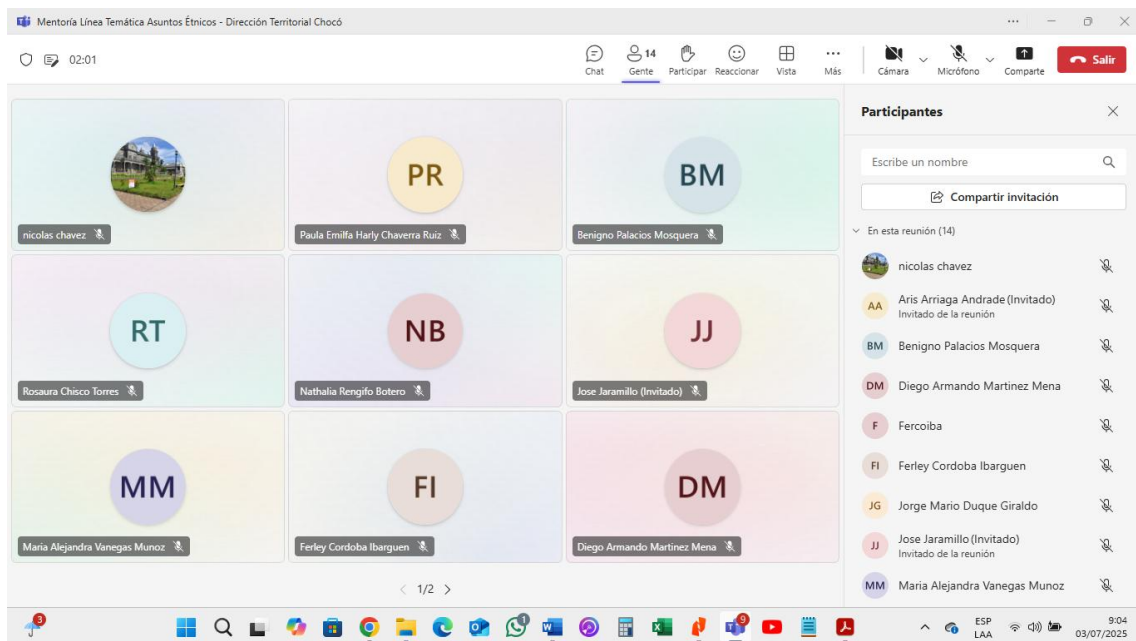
Mentoría Línea Temática Asuntos Étnicos - Dirección Territorial Chocó

02:01

Chat Gente 14 Participar Reaccionar Vista Más Cámara Micrófono Comparte Salir

nicolas chavez

PR
Paula Emilfa Harly Chaverra Ruiz

BM
Benigno Palacios Mosquera

RT
Rosaura Chisco Torres

NB
Nathalia Rengifo Botero

JJ
Jose Jaramillo (Invitado)

MM
Maria Alejandra Vanegas Munoz

FI
Ferley Cordoba Ibarguen

DM
Diego Armando Martinez Mena

1/2

Participantes

Escribe un nombre

Compartir invitación

En esta reunión (14)

nicolas chavez

AA Aris Arriaga Andrade (Invitado)
Invitado de la reunión

BM Benigno Palacios Mosquera

DM Diego Armando Martinez Mena

F Fercoiba

FI Ferley Cordoba Ibarguen

JG Jorge Mario Duque Giraldo

JJ Jose Jaramillo (Invitado)
Invitado de la reunión

MM Maria Alejandra Vanegas Munoz

ESP LAA 9:04 03/07/2025